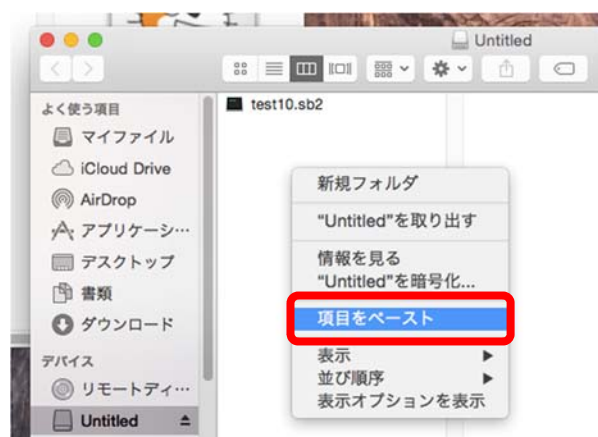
Untitled

よく使う項目
マイファイル
iCloud Drive
AirDrop
アプリケーシ…
デスクトップ
書類
ダウンロード
デバイス
リモートディ…
Untitled

test10.sb2

新規フォルダ
"Untitled"を取り出す
情報を見る
"Untitled"を暗号化…
項目をペースト
表示
並び順序
表示オプションを表示